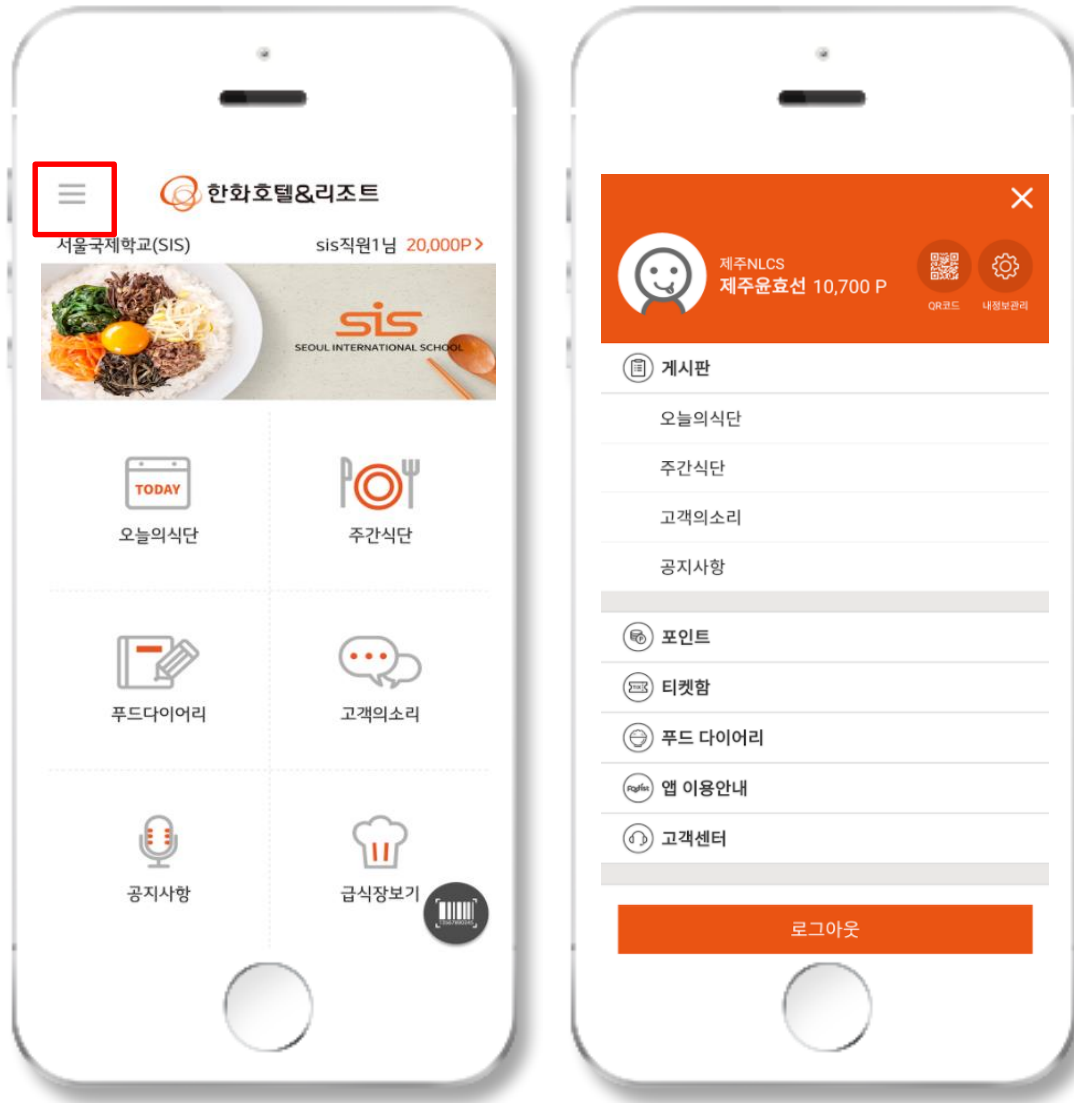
한화호텔&리조트

서울국제학교(SIS)

sis직원1님 20,000P >

sis
SEOUL INTERNATIONAL SCHOOL

TODAY
오늘의식단

주간식단

푸드다이어리

고객의소리

공지사항

급식장보기

제주NLCS
제주윤효선 10,700 P

QR코드

내정보관리

게시판

오늘의식단

주간식단

고객의소리

공지사항

포인트

티켓함

푸드 다이어리

앱 이용안내

고객센터

로그아웃